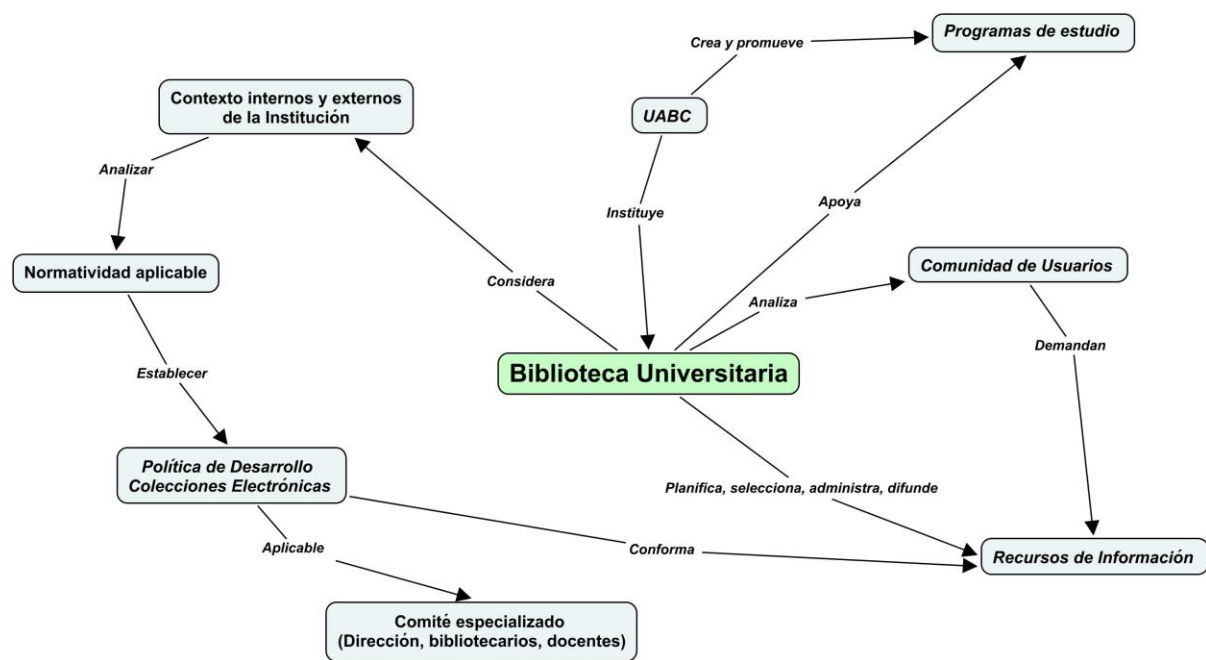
Crea y promueve

Programas de estudio

Contexto internos y externos de la Institución

UABC

Analizar

Instituye

Apoya

Normatividad aplicable

Considera

Comunidad de Usuarios

Analiza

Demandan

Establecer

Biblioteca Universitaria

Política de Desarrollo Colecciones Electrónicas

Planifica, selecciona, administra, difunde

Aplicable

Conforma

Recursos de Información

Comité especializado (Dirección, bibliotecarios, docentes)